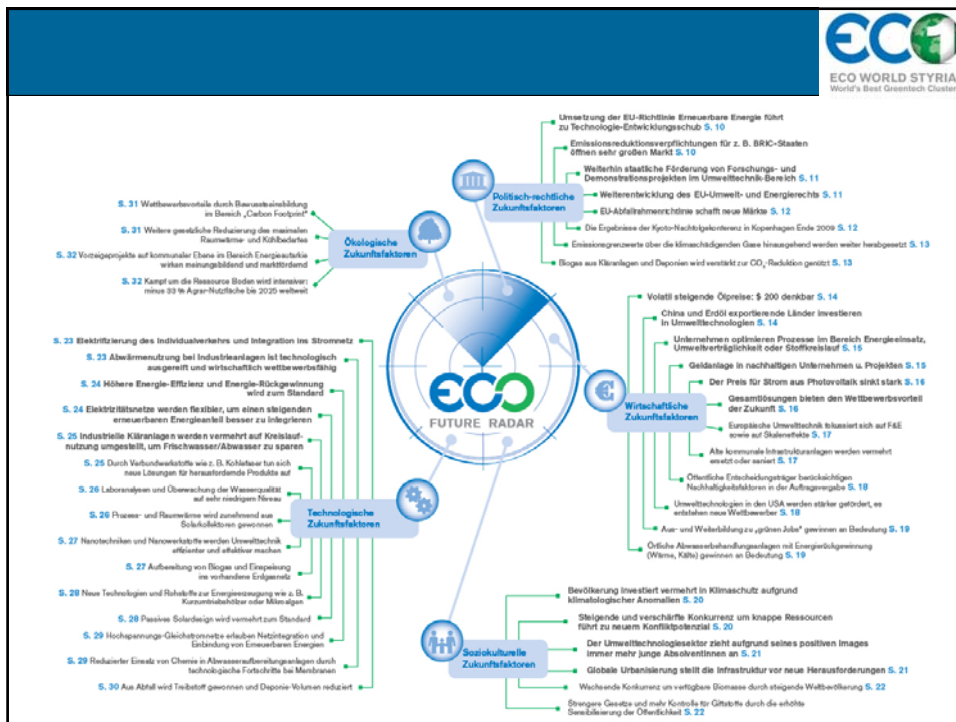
ECO
ECO WORLD STYRIA
World's Best Greentech Cluster

Politisch-rechtliche Zukunftsfaktoren

Umsetzung der EU-Richtlinie Erneuerbare Energie führt zu Technologie-Entwicklungsschub S. 10

Emissionsreduktionsverpflichtungen für z. B. BRIC-Staaten öffnen sehr großen Markt S. 10

Weiterhin staatliche Förderung von Forschungs- und Demonstrationsprojekten im Umwelttechnik-Bereich S. 11

Weiterentwicklung des EU-Umwelt- und Energierechts S. 11

EU-Abfallrahmenrichtlinie schafft neue Märkte S. 12

Die Ergebnisse der Kyoto-Nachfolgekonferenz in Kopenhagen Ende 2009 S. 12

Emissionsgrenzwerte über die klimaschädigenden Gase hinausgehend werden weiter herabgesetzt S. 13

Biogas aus Kläranlagen und Deponien wird verstärkt zur $CO_2$-Reduktion genützt S. 13

Ökologische Zukunftsfaktoren

S. 31 Wettbewerbsvorteile durch Bewusstseinsbildung im Bereich „Carbon Footprint"

S. 31 Weitere gesetzliche Reduzierung des maximalen Raumwärme- und Kühlbedarfes

S. 32 Vorzeigeprojekte auf kommunaler Ebene im Bereich Energieautarkie wirken meinungsbildend und marktfördernd

S. 32 Kampf um die Ressource Boden wird intensiver: minus 33 % Agrar-Nutzfläche bis 2025 weltweit

ECO FUTURE RADAR

Wirtschaftliche Zukunftsfaktoren

Volatil steigende Ölpreise: $ 200 denkbar S. 14

China und Erdöl exportierende Länder investieren in Umwelttechnologien S. 14

Unternehmen optimieren Prozesse im Bereich Energieeinsatz, Umweltverträglichkeit oder Stoffkreislauf S. 15

Geldanlage in nachhaltigen Unternehmen u. Projekten S. 15

Der Preis für Strom aus Photovoltaik sinkt stark S. 16

Gesamtlösungen bieten den Wettbewerbsvorteil der Zukunft S. 16

Europäische Umwelttechnik fokussiert sich auf F&E sowie auf Skaleneffekte S. 17

Alte kommunale Infrastrukturanlagen werden vermehrt ersetzt oder saniert S. 17

Öffentliche Entscheidungsträger berücksichtigen Nachhaltigkeitsfaktoren in der Auftragsvergabe S. 18

Umwelttechnologien in den USA werden stärker gefördert, es entstehen neue Wettbewerber S. 18

Aus- und Weiterbildung zu „grünen Jobs" gewinnen an Bedeutung S. 19

Örtliche Abwasserbehandlungsanlagen mit Energierückgewinnung (Wärme, Kälte) gewinnen an Bedeutung S. 19

Technologische Zukunftsfaktoren

S. 23 Elektrifizierung des Individualverkehrs und Integration ins Stromnetz

S. 23 Abwärmenutzung bei Industrieanlagen ist technologisch ausgereift und wirtschaftlich wettbewerbsfähig

S. 24 Höhere Energie-Effizienz und Energie-Rückgewinnung wird zum Standard

S. 24 Elektrizitätsnetze werden flexibler, um einen steigenden erneuerbaren Energieanteil besser zu integrieren

S. 25 Industrielle Kläranlagen werden vermehrt auf Kreislaufnutzung umgestellt, um Frischwasser/Abwasser zu sparen

S. 25 Durch Verbundwerkstoffe wie z. B. Kohlefaser tun sich neue Lösungen für herausfordernde Produkte auf

S. 26 Laboranalysen und Überwachung der Wasserqualität auf sehr niedrigem Niveau

S. 26 Prozess- und Raumwärme wird zunehmend aus Solarkollektoren gewonnen

S. 27 Nanotechniken und Nanowerkstoffe werden Umwelttechnik effizienter und effektiver machen

S. 27 Aufbereitung von Biogas und Einspeisung ins vorhandene Erdgasnetz

S. 28 Neue Technologien und Rohstoffe zur Energieerzeugung wie z. B. Kurzumtriebshölzer oder Mikroalgen

S. 28 Passives Solardesign wird vermehrt zum Standard

S. 29 Hochspannungs-Gleichstromnetze erlauben Netzintegration und Einbindung von Erneuerbaren Energien

S. 29 Reduzierter Einsatz von Chemie in Abwasseraufbereitungsanlagen durch technologische Fortschritte bei Membranen

S. 30 Aus Abfall wird Treibstoff gewonnen und Deponie-Volumen reduziert

Soziokulturelle Zukunftsfaktoren

Bevölkerung investiert vermehrt in Klimaschutz aufgrund klimatologischer Anomalien S. 20

Steigende und verschärfte Konkurrenz um knappe Ressourcen führt zu neuem Konfliktpotenzial S. 20

Der Umwelttechnologiesektor zieht aufgrund seines positiven Images immer mehr junge Absolventinnen an S. 21

Globale Urbanisierung stellt die Infrastruktur vor neue Herausforderungen S. 21

Wachsende Konkurrenz um verfügbare Biomasse durch steigende Weltbevölkerung S. 22

Strengere Gesetze und mehr Kontrolle für Giftstoffe durch die erhöhte Sensibilisierung der Öffentlichkeit S. 22